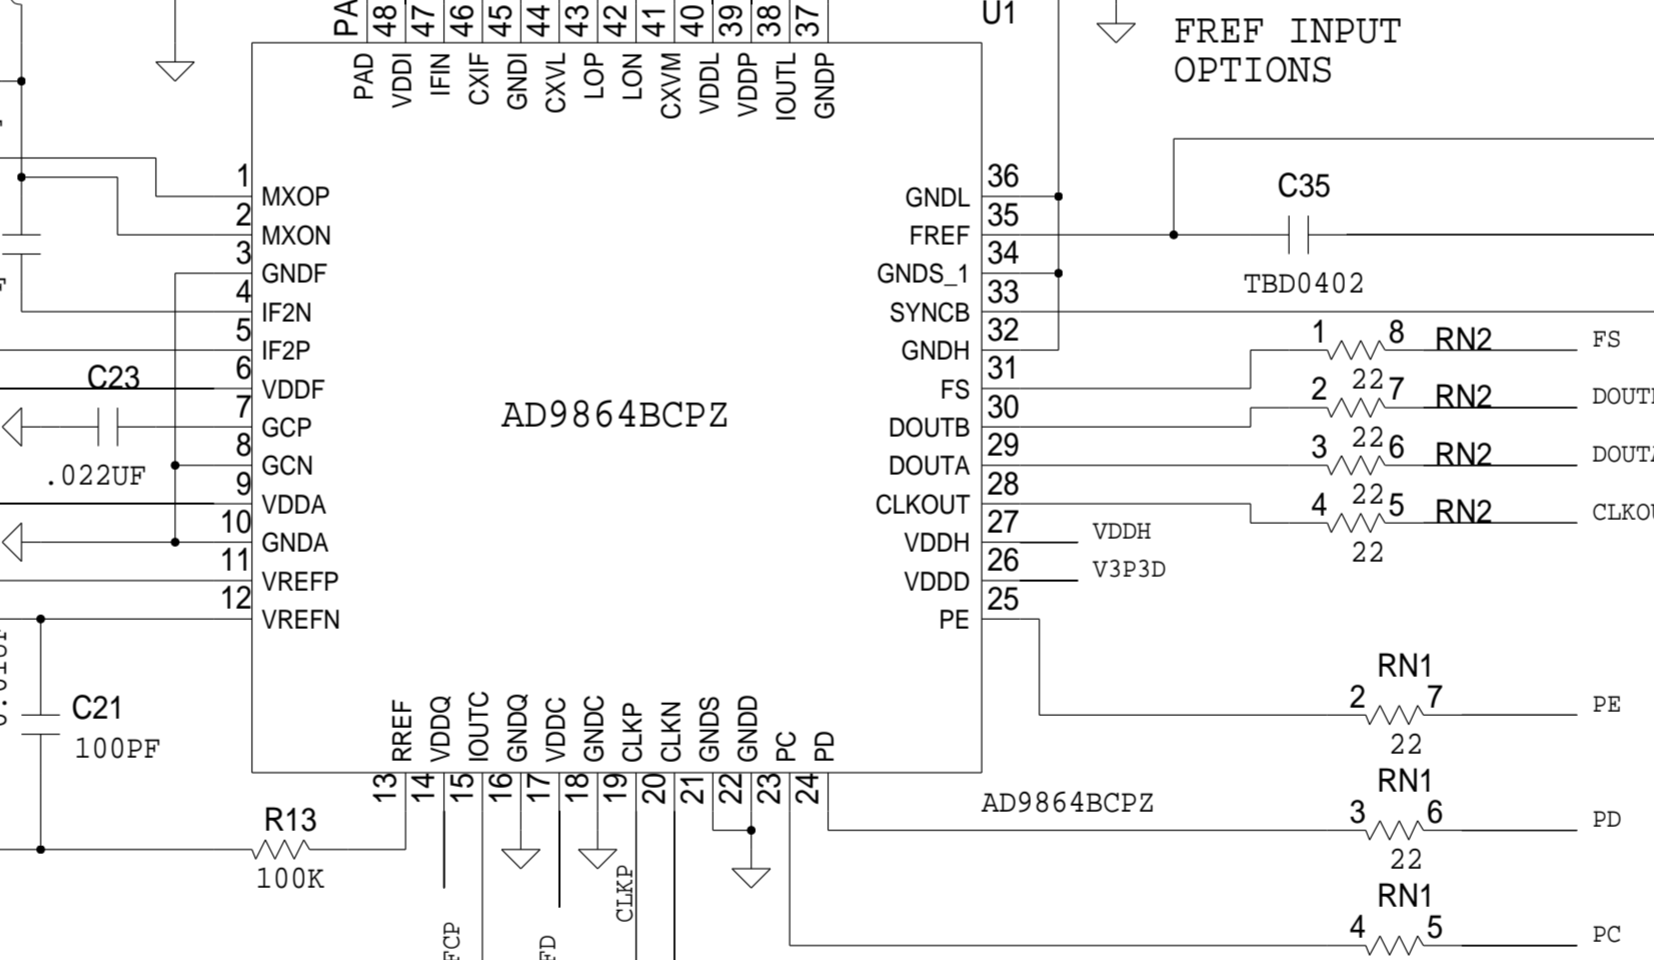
PA 48 47 46 45 44 43 42 41 40 39 38 37

U1

FREF INPUT OPTIONS

PAD VDDI IFIN CXIF GNDI CXVL LOP LON CXVM VDDL VDDP IOUTL GNDP

1 MXOP
2 MXON
3 GNDF
4 IF2N
5 IF2P
6 VDDF
7 GCP
8 GCN
9 VDDA
10 GNDA
11 VREFP
12 VREFN

C23

.022UF

C21

100PF

AD9864BCPZ

GNDL 36
FREF 35
GNDS_1 34
SYNCB 33
GNDH 32
FS 31
DOUTB 30
DOUTA 29
CLKOUT 28
VDDH 27
VDDD 26
PE 25

C35

TBD0402

1 8 RN2 FS
2 22 7 RN2 DOUT
3 22 6 RN2 DOUT
4 22 5 RN2 CLKOU
22

VDDH
V3P3D

RREF VDDQ IOUTC GNDQ VDDC GNDC CLKP CLKN GNDS GNDD PC PD

13 14 15 16 17 18 19 20 21 22 23 24

AD9864BCPZ

R13

100K

RN1
2 7 PE
22

RN1
3 6 PD
22

RN1
4 5 PC

CLKP
FCP
FD